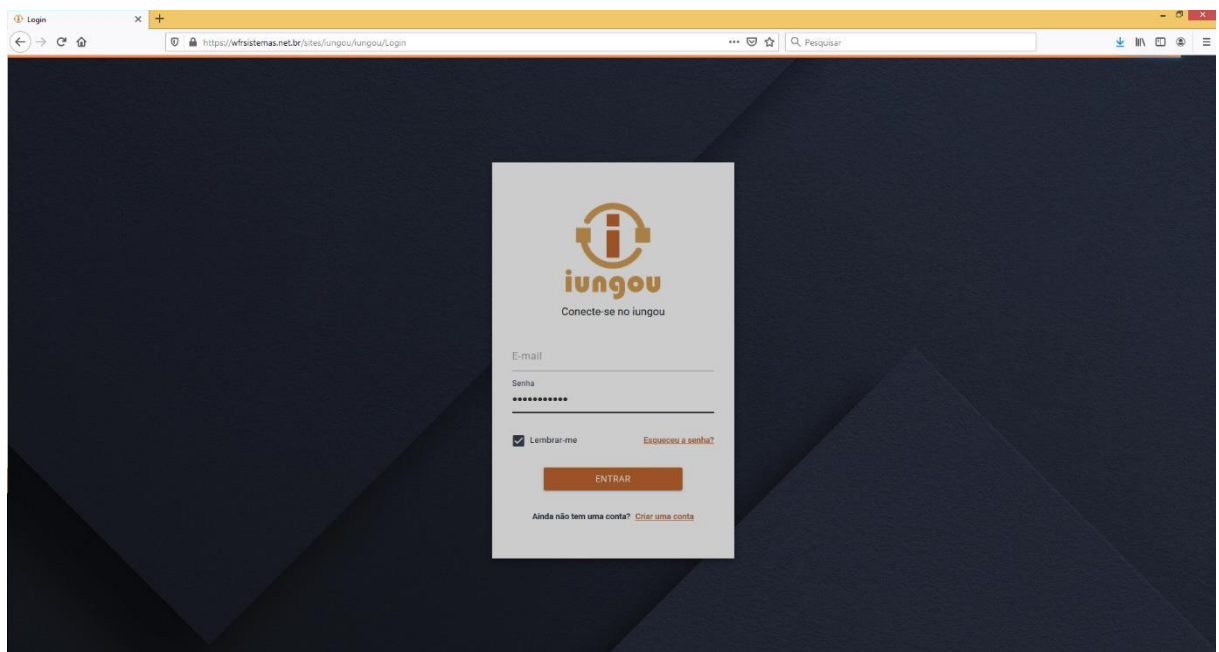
Login

https://wfrsistemas.net.br/sites/iungou/iungou/Login

Pesquisar

iungou

Conecte-se no iungou

E-mail

Senha

•••••••••••

Lembrar-me

Esqueceu a senha?

ENTRAR

Ainda não tem uma conta? Criar uma conta